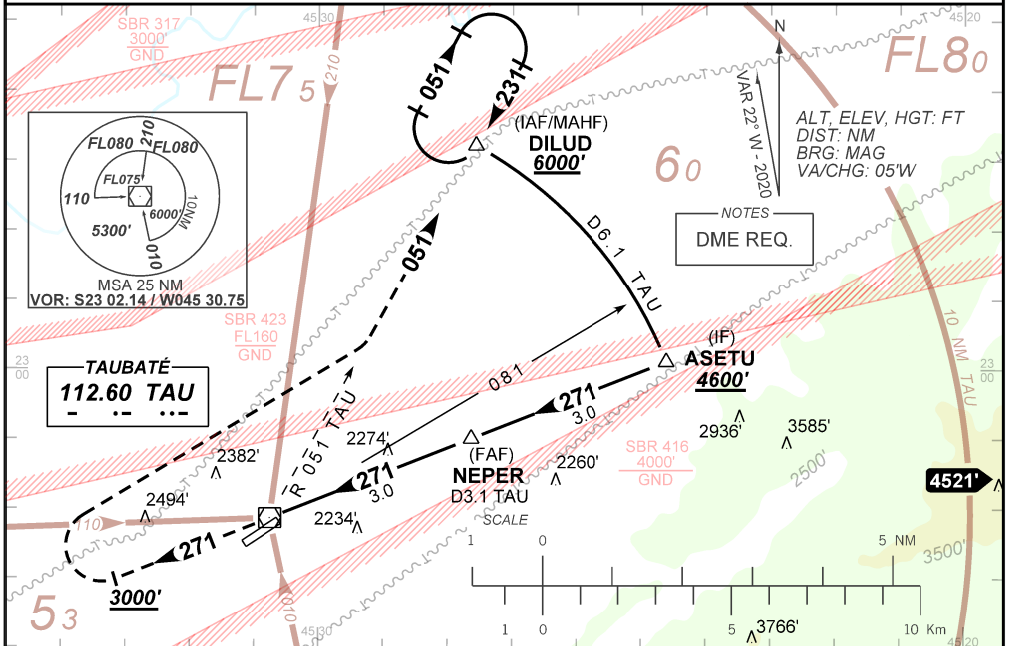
SBR 317
3000'
GND

45 30

210

FL7 5

FL8 0

N

VAR 22° W - 2020

ALT, ELEV, HGT: FT
DIST: NM
BRG: MAG
VA/CHG: 05'W

45 20

051

231

(IAF/MAHF)
DILUD
6000'

6 0

FL080
210
FL080
FL075
110
6000'
10NM
5300'
010
MSA 25 NM
VOR: S23 02.14 / W045 30.75

NOTES
DME REQ.

D6.1 TAU

051

SBR 423
FL160
GND

23 00

TAUBATÉ
112.60 TAU

081

(IF)
ASETU
4600'

271

3.0

R 051 TAU

2274'

(FAF)
NEPER
D3.1 TAU

2382'

271

3.0

2260'

SBR 416
4000'
GND

2936'

3585'

2500'

10 NM TAU

23 00

4521'

2494'

110

2234'

SCALE

271

1 0 5 NM

3500'

3000'

5 3

010

45 30

1 0 5 10 Km

3766'

45 20